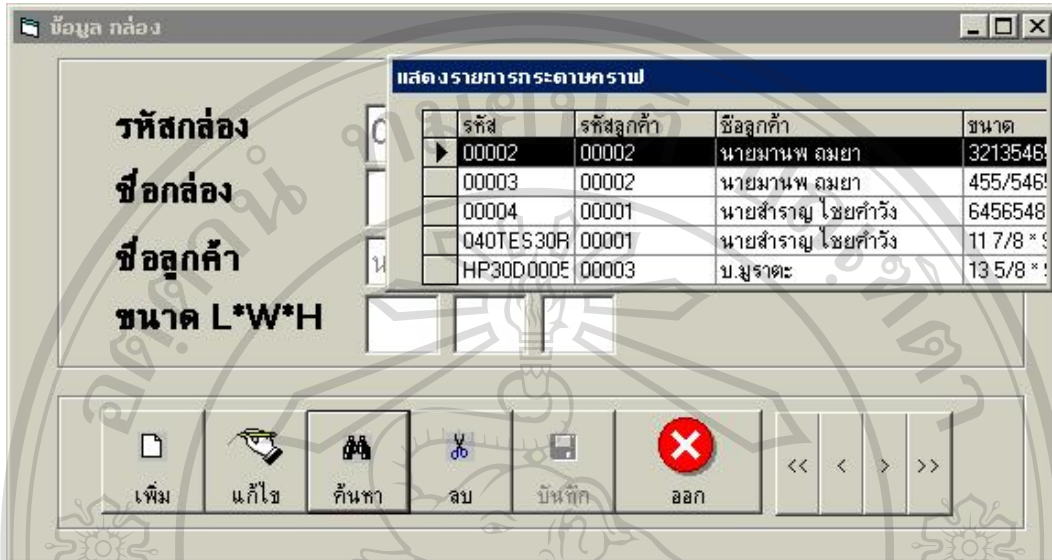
ข้อมูล กล่อง

รหัสกล่อง
ชื่อกล่อง
ชื่อลูกค้า
ขนาด L*W*H

แสดงรายการกระดาษกราฟ

| | รหัส | รหัสลูกค้า | ชื่อลูกค้า | ขนาด |
|---|---|---|---|---|
| ▶ | 00002 | 00002 | นายมานพ ฉมยา | 3213546 |
| | 00003 | 00002 | นายมานพ ฉมยา | 455/546 |
| | 00004 | 00001 | นายสำราญ ไชยคำวัง | 6456548 |
| | 040TES30R | 00001 | นายสำราญ ไชยคำวัง | 11 7/8 * |
| | HP30D0005 | 00003 | บ.มูราตะ | 13 5/8 * |

เพิ่ม
แก้ไข
ค้นหา
ลบ
บันทึก
ออก
<<
<
>
>>